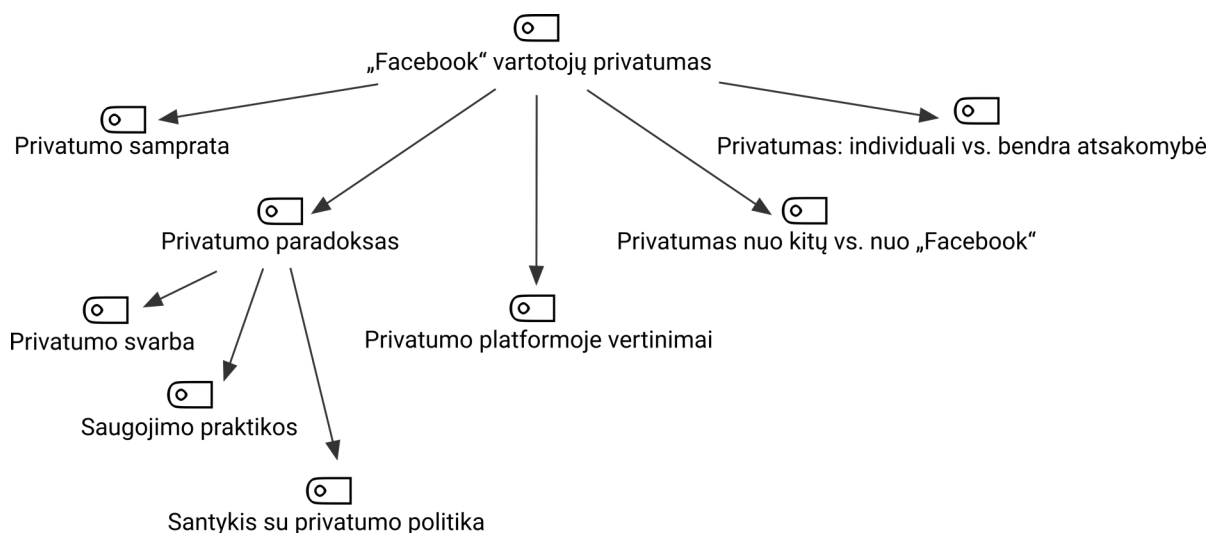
„Facebook“ vartotojų privatumas

Privatumo samprata

Privatumas: individuali vs. bendra atsakomybė

Privatumo paradoksas

Privatumas nuo kitų vs. nuo „Facebook“

Privatumo svarba

Privatumo platformoje vertinimai

Saugojimo praktikos

Santykis su privatumo politika